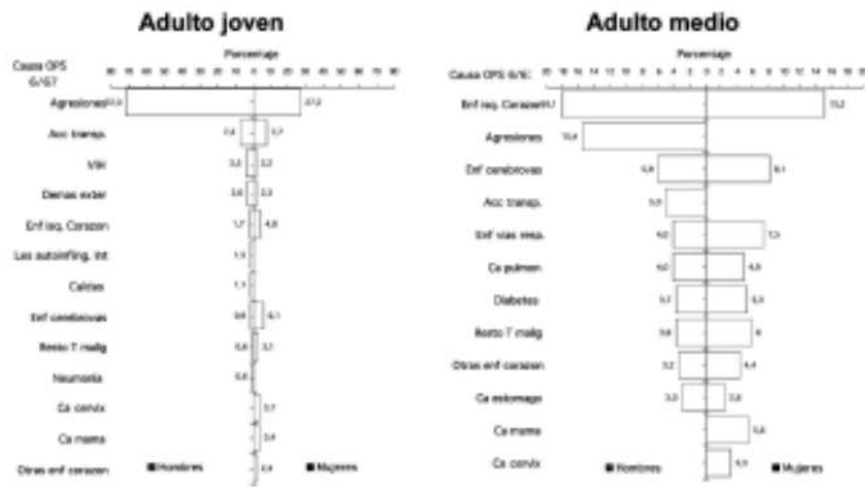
Adulto joven

Causa OPS 6/667

Porcentaje

Agresiones

27,2

Acc transp.

VIH

Demas exter

Enf isq. Corazon

Les autoinfling. int

Caidas

Enf cerebrovas

Resto T malig

Neumonia

Ca cervix

Ca mama

Otras enf corazon

■ Hombres

■ Mujeres

Adulto medio

Porcentaje

Causa OPS 6/67

Enf isq. Corazon

Agresiones

Enf cerebrovas

Acc transp.

Enf vias resp.

Ca pulmon

Diabetes

Resto T malig

Otras enf corazon

Ca estomago

Ca mama

Ca cervix

■ Hombres

■ Mujeres